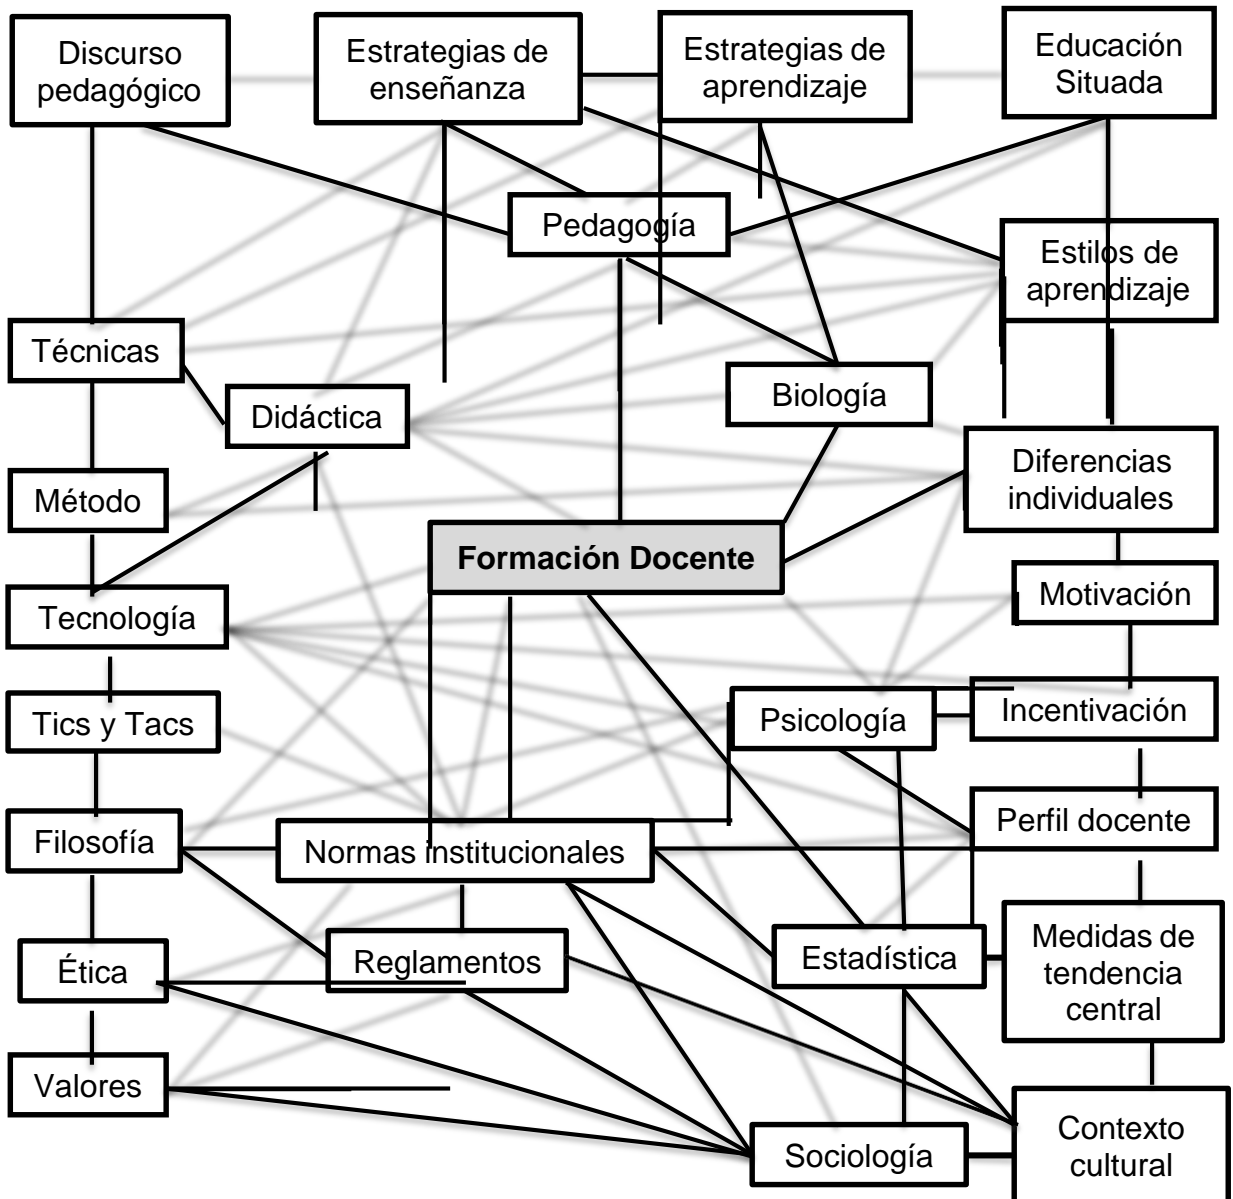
Discurso pedagógico

Estrategias de enseñanza

Estrategias de aprendizaje

Educación Situada

Pedagogía

Estilos de aprendizaje

Técnicas

Didáctica

Biología

Diferencias individuales

Método

Formación Docente

Motivación

Tecnología

Tics y Tacs

Psicología

Incentivación

Filosofía

Normas institucionales

Perfil docente

Ética

Reglamentos

Estadística

Medidas de tendencia central

Valores

Sociología

Contexto cultural